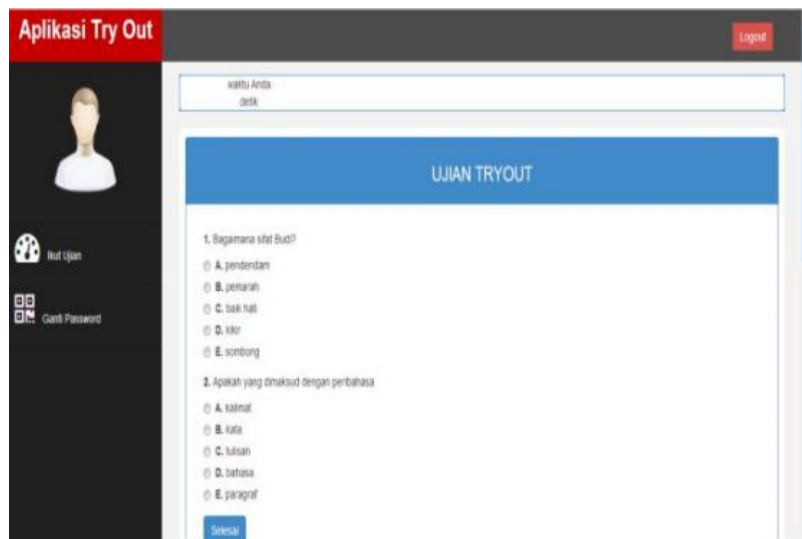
Aplikasi Try Out

Logout

waktu Anda
detik

Ikut Ujian

Ganti Password

UJIAN TRYOUT

1. Bagaimana sifat Budi?

A. pendendam

B. pemarah

C. baik hati

D. kikir

E. sombong

2. Apakah yang dimaksud dengan peribahasa

A. kalimat

B. kata

C. tulisan

D. bahasa

E. paragraf

Selesai